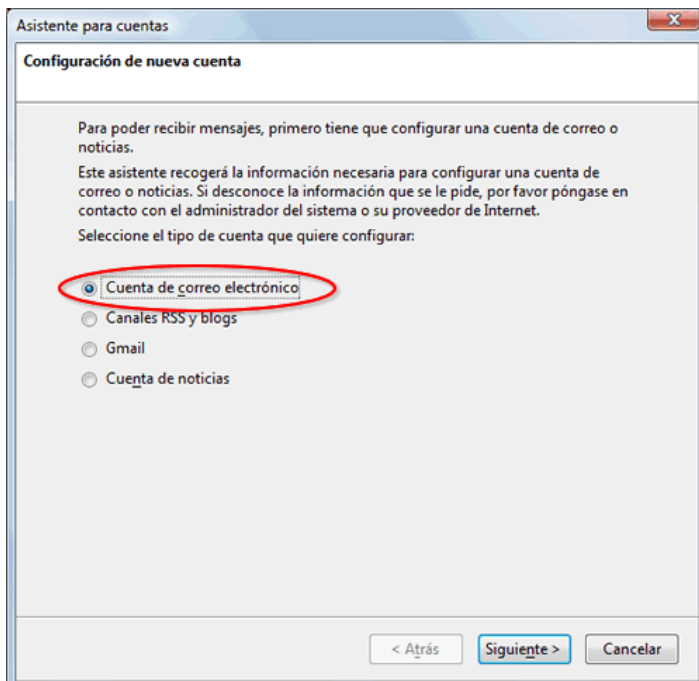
Asistente para cuentas

Configuración de nueva cuenta

Para poder recibir mensajes, primero tiene que configurar una cuenta de correo o noticias.

Este asistente recogerá la información necesaria para configurar una cuenta de correo o noticias. Si desconoce la información que se le pide, por favor póngase en contacto con el administrador del sistema o su proveedor de Internet.

Seleccione el tipo de cuenta que quiere configurar:

Cuenta de correo electrónico

Canales RSS y blogs

Gmail

Cuenta de noticias

< Atrás

Siguiente >

Cancelar